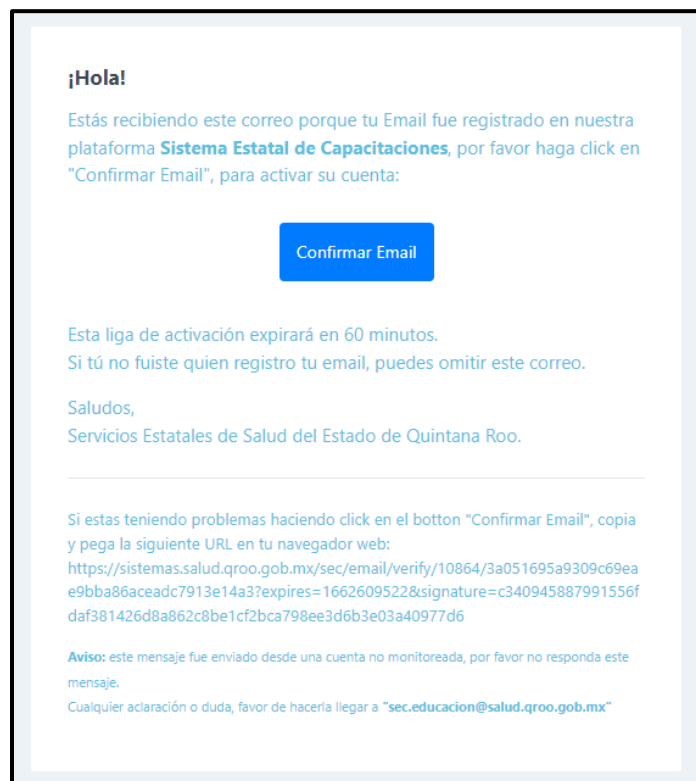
¡Hola!

Estás recibiendo este correo porque tu Email fue registrado en nuestra plataforma **Sistema Estatal de Capacitaciones**, por favor haga click en "Confirmar Email", para activar su cuenta:

Confirmar Email

Esta liga de activación expirará en 60 minutos.
Si tú no fuiste quien registro tu email, puedes omitir este correo.

Saludos,
Servicios Estatales de Salud del Estado de Quintana Roo.

Si estas teniendo problemas haciendo click en el botton "Confirmar Email", copia y pega la siguiente URL en tu navegador web: https://sistemas.salud.qroo.gob.mx/sec/email/verify/10864/3a051695a9309c69eae9bba86aceadc7913e14a3?expires=1662609522&signature=c340945887991556fdaf381426d8a862c8be1cf2bca798ee3d6b3e03a40977d6

**Aviso:** este mensaje fue enviado desde una cuenta no monitoreada, por favor no responda este mensaje.
Cualquier aclaración o duda, favor de hacerla llegar a **"sec.educacion@salud.qroo.gob.mx"**